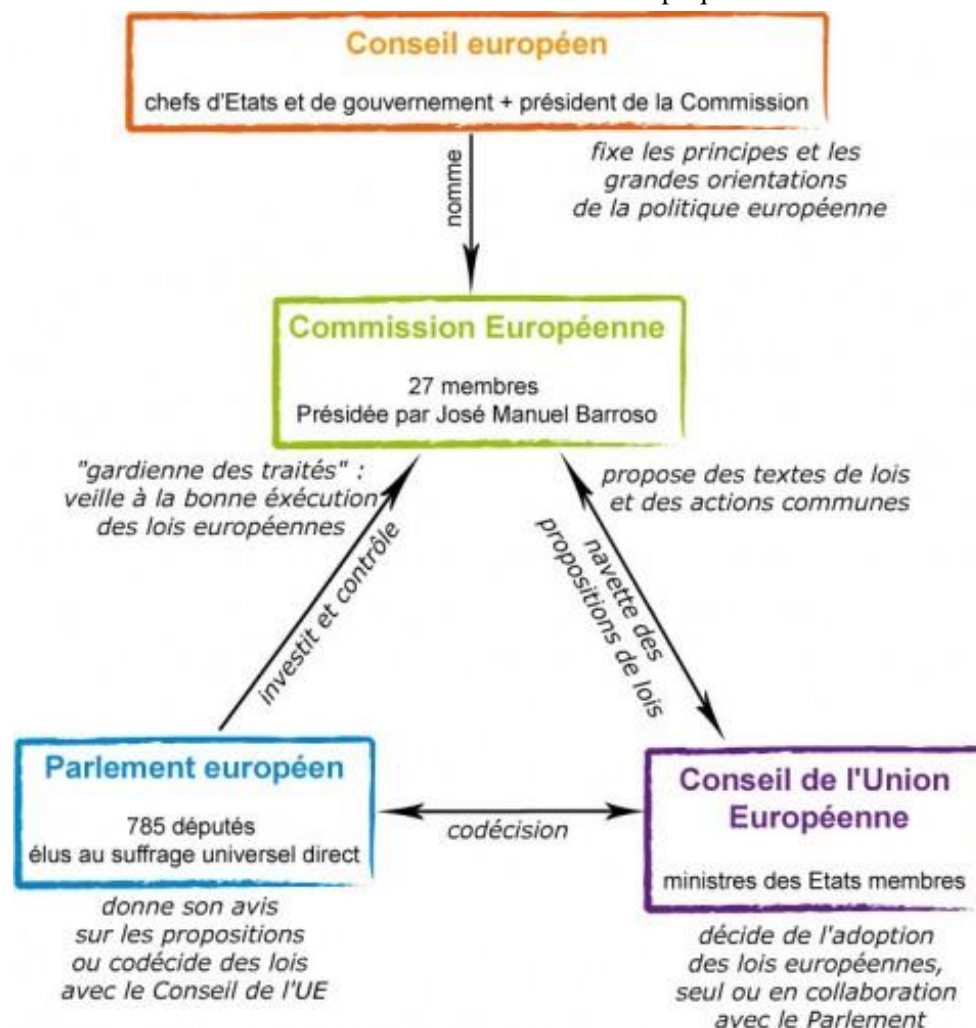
Conseil européen

chefs d'Etats et de gouvernement + président de la Commission

nomme

fixe les principes et les grandes orientations de la politique européenne

Commission Européenne

27 membres
Présidée par José Manuel Barroso

"gardienne des traités" : veille à la bonne éxécution des lois européennes

propose des textes de lois et des actions communes

investit et contrôle

navette des propositions de lois

Parlement européen

785 députés
élus au suffrage universel direct

codécision

Conseil de l'Union Européenne

ministres des Etats membres

donne son avis sur les propositions ou codécide des lois avec le Conseil de l'UE

décide de l'adoption des lois européennes, seul ou en collaboration avec le Parlement